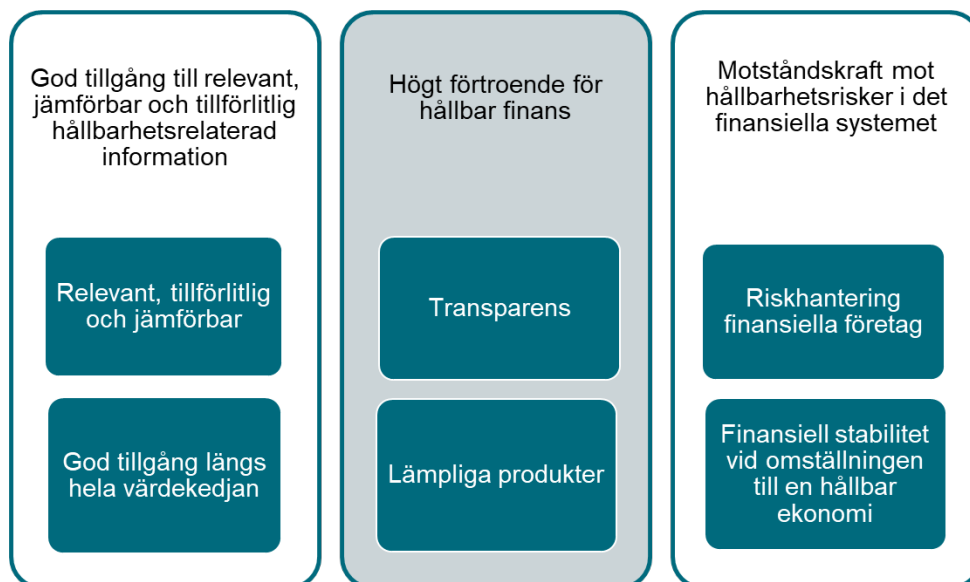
God tillgång till relevant, jämförbar och tillförlitlig hållbarhetsrelaterad information

Relevant, tillförlitlig och jämförbar

God tillgång längs hela värdekedjan

Högt förtroende för hållbar finans

Transparens

Lämpliga produkter

Motståndskraft mot hållbarhetsrisker i det finansiella systemet

Riskhantering finansiella företag

Finansiell stabilitet vid omställningen till en hållbar ekonomi